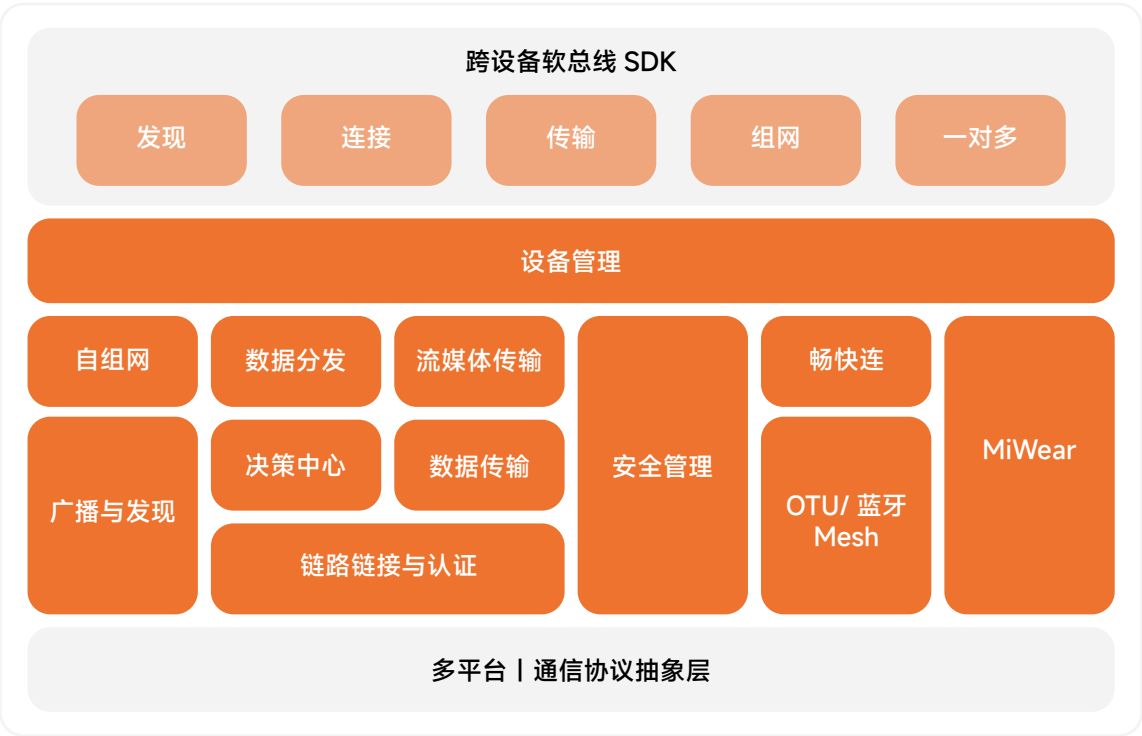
跨设备软总线 SDK

发现

连接

传输

组网

一对多

设备管理

自组网

数据分发

流媒体传输

安全管理

畅快连

MiWear

广播与发现

决策中心

数据传输

OTU/ 蓝牙 Mesh

链路链接与认证

多平台 | 通信协议抽象层